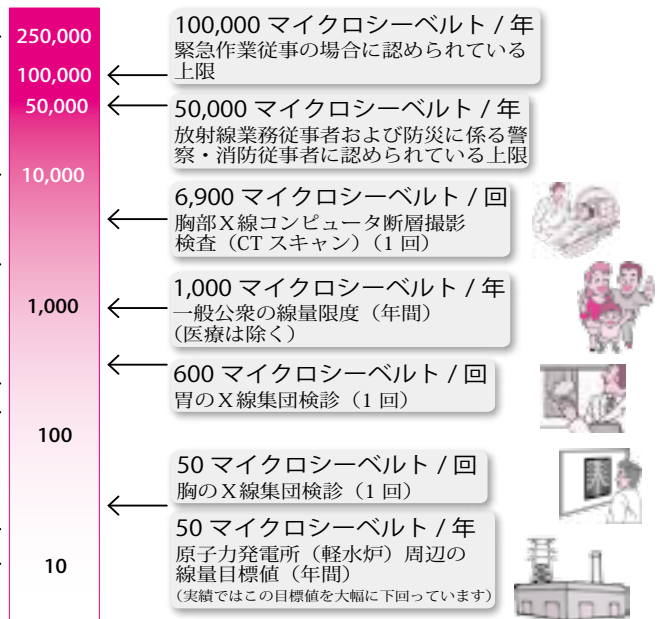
250,000
100,000
50,000
10,000
1,000
100
10

100,000 マイクロシーベルト / 年
緊急作業従事の場合に認められている上限

50,000 マイクロシーベルト / 年
放射線業務従事者および防災に係る警察・消防従事者に認められている上限

6,900 マイクロシーベルト / 回
胸部Ｘ線コンピュータ断層撮影検査（CT スキャン）（1 回）

1,000 マイクロシーベルト / 年
一般公衆の線量限度（年間）
（医療は除く）

600 マイクロシーベルト / 回
胃のＸ線集団検診（1 回）

50 マイクロシーベルト / 回
胸のＸ線集団検診（1 回）

50 マイクロシーベルト / 年
原子力発電所（軽水炉）周辺の線量目標値（年間）
（実績ではこの目標値を大幅に下回っています）